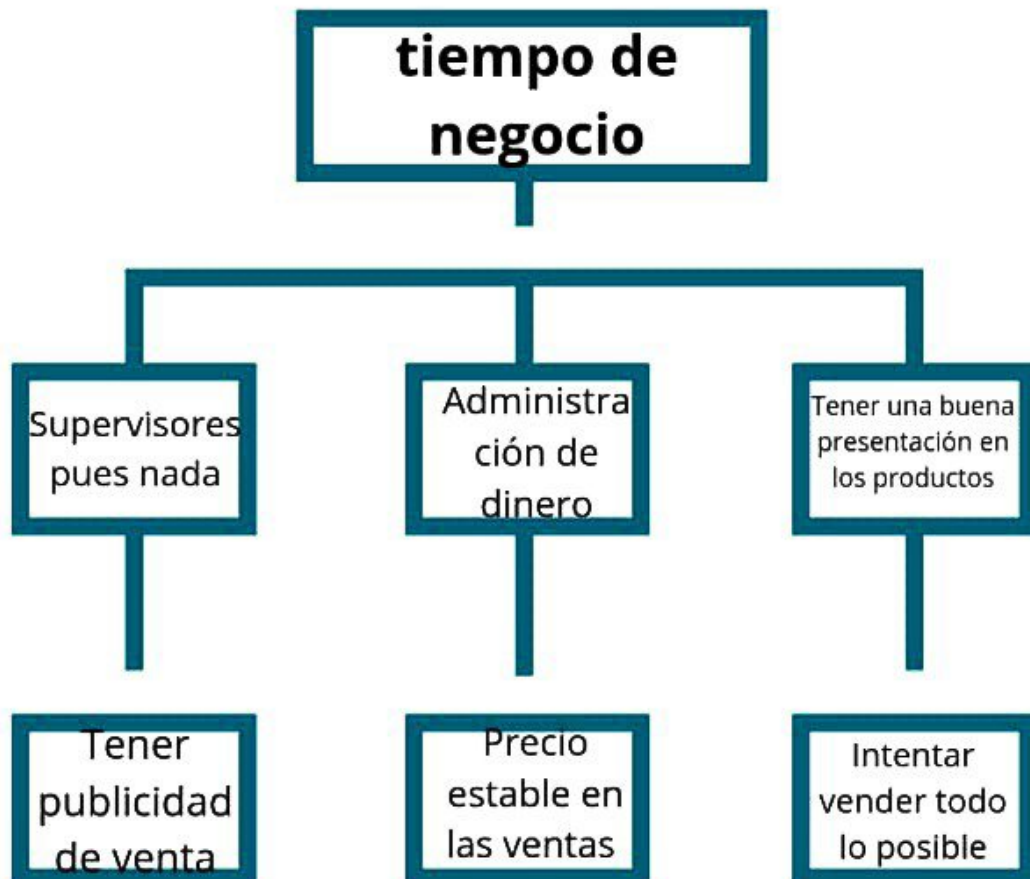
tiempo de negocio

Supervisores pues nada

Administración de dinero

Tener una buena presentación en los productos

Tener publicidad de venta

Precio estable en las ventas

Intentar vender todo lo posible